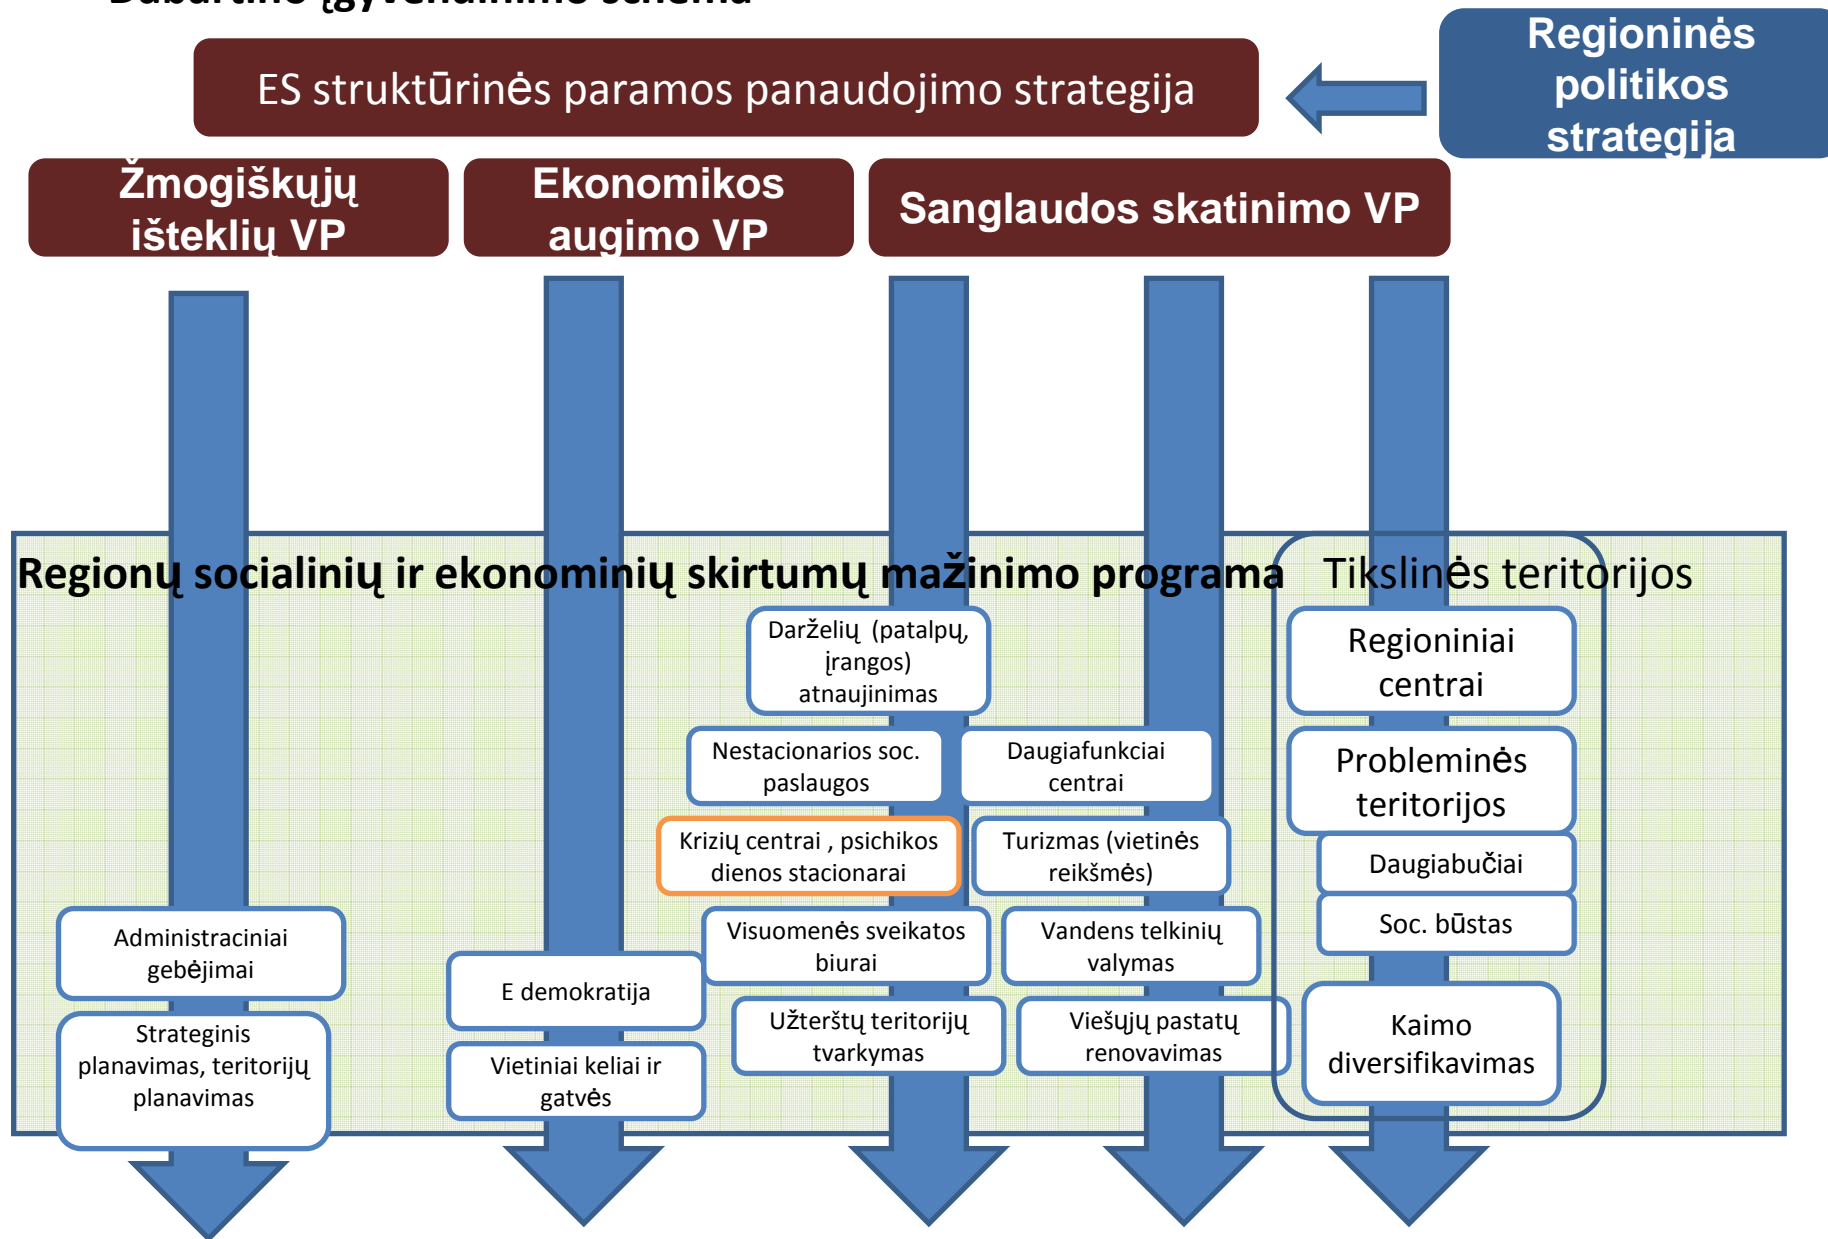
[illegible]

ES struktūrinės paramos panaudojimo strategija

Regioninės politikos strategija

Žmogiškųjų išteklių VP

Ekonomikos augimo VP

Sanglaudos skatinimo VP

Regionų socialinių ir ekonominių skirtumų mažinimo programa

Tikslinės teritorijos

Darželių (patalpų, įrangos) atnaujinimas

Regioniniai centrai

Nestacionarios soc. paslaugos

Daugiafunkciai centrai

Probleminės teritorijos

Krizių centrai , psichikos dienos stacionarai

Turizmas (vietinės reikšmės)

Daugiabučiai

Soc. būstas

Administraciniai gebėjimai

Visuomenės sveikatos biurai

Vandens telkinių valymas

E demokratija

Strateginis planavimas, teritorijų planavimas

Užterštų teritorijų tvarkymas

Viešųjų pastatų renovavimas

Kaimo diversifikavimas

Vietiniai keliai ir gatvės